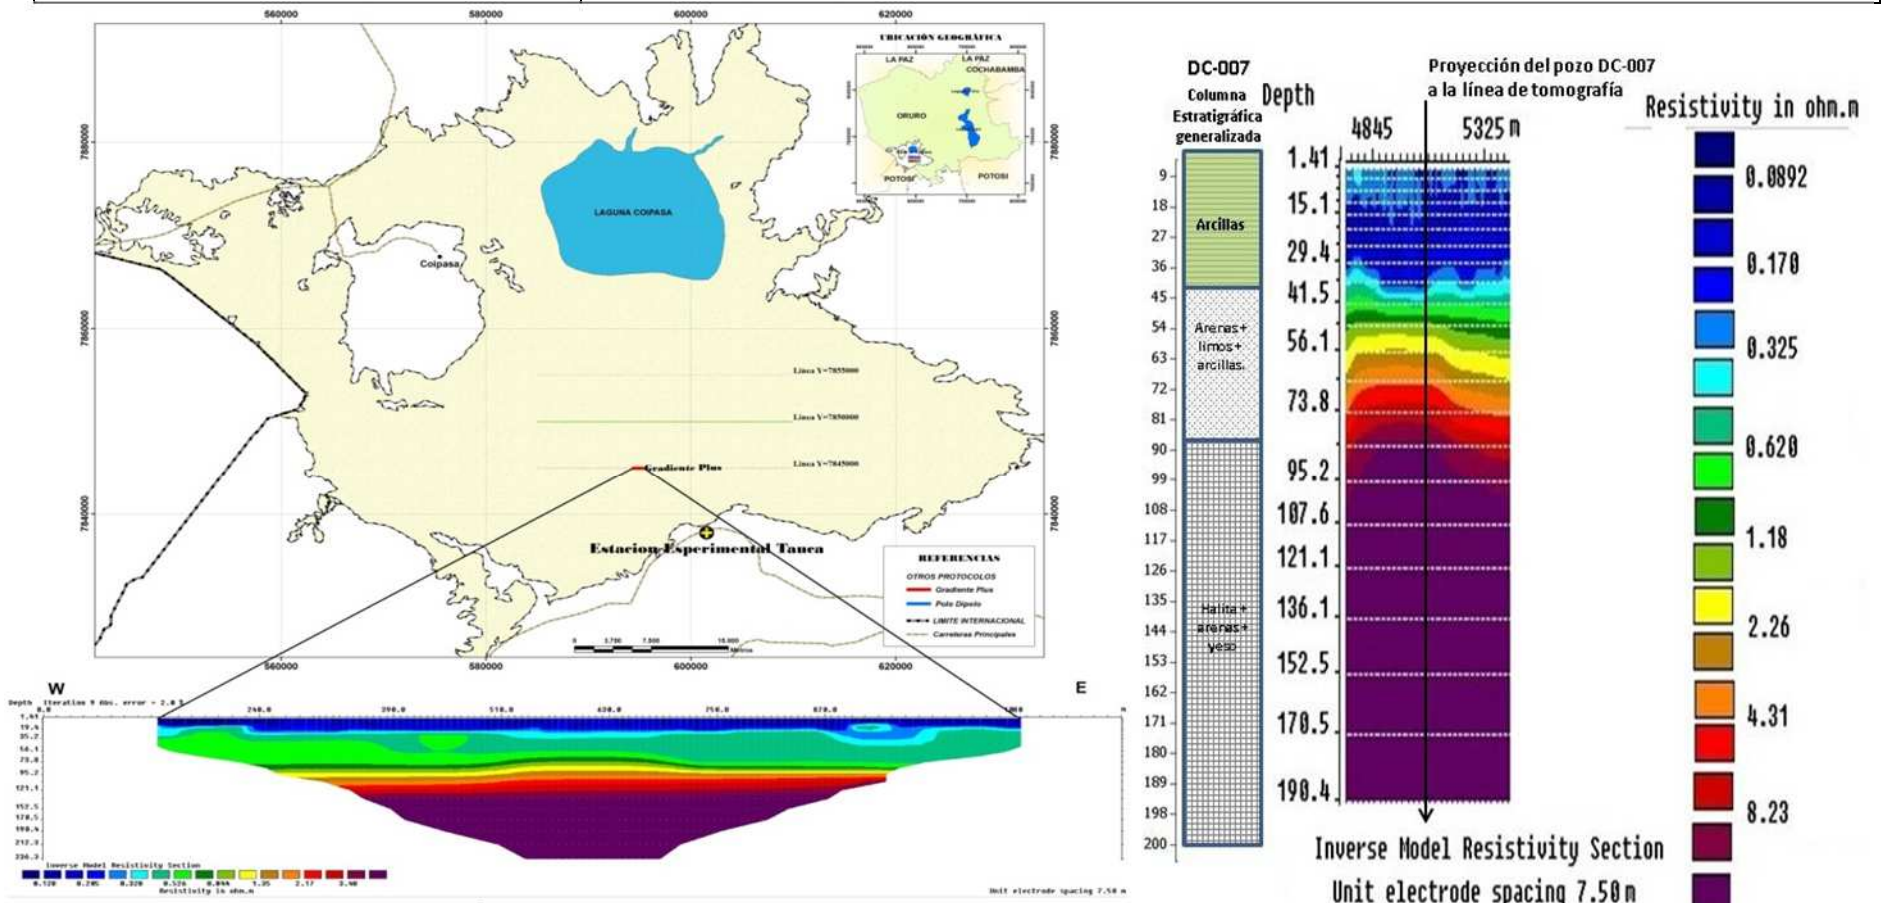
560000 580000 600000 620000

UBICACIÓN GEOGRÁFICA

LA PAZ LA PAZ COCHABAMBA ORURO POTOSÍ POTOSÍ

LAGUNA COIPASA

Coipasa

7880000 7860000 7840000

Linea Y=7855000

Linea Y=7850000

Linea Y=7845000

Gradiente Plus

Estacion Experimental Tauca

REFERENCIAS

OTROS PROTOCOLOS

Gradiente Plus

Polo Dipolo

LIMITE INTERNACIONAL

Carreteras Principales

560000 580000 600000 620000

W E

Depth Iteration 9 Abs. error = 2.0

Inverse Model Resistivity Section

Resistivity in ohm.m

Unit electrode spacing 7.50 m

DC-007

Columna Estratigráfica generalizada

9 18 27 36 45 54 63 72 81 90 99 108 117 126 135 144 153 162 171 180 189 198 200

Arcillas

Arenas+ limos+ arcillas.

Halita+ arenas+ yeso

Depth

Proyección del pozo DC-007 a la línea de tomografía

4845 5325 m

1.41 15.1 29.4 41.5 56.1 73.8 95.2 107.6 121.1 136.1 152.5 170.5 190.4

Resistivity in ohm.m

0.0892 0.170 0.325 0.620 1.18 2.26 4.31 8.23

Inverse Model Resistivity Section

Unit electrode spacing 7.50 m